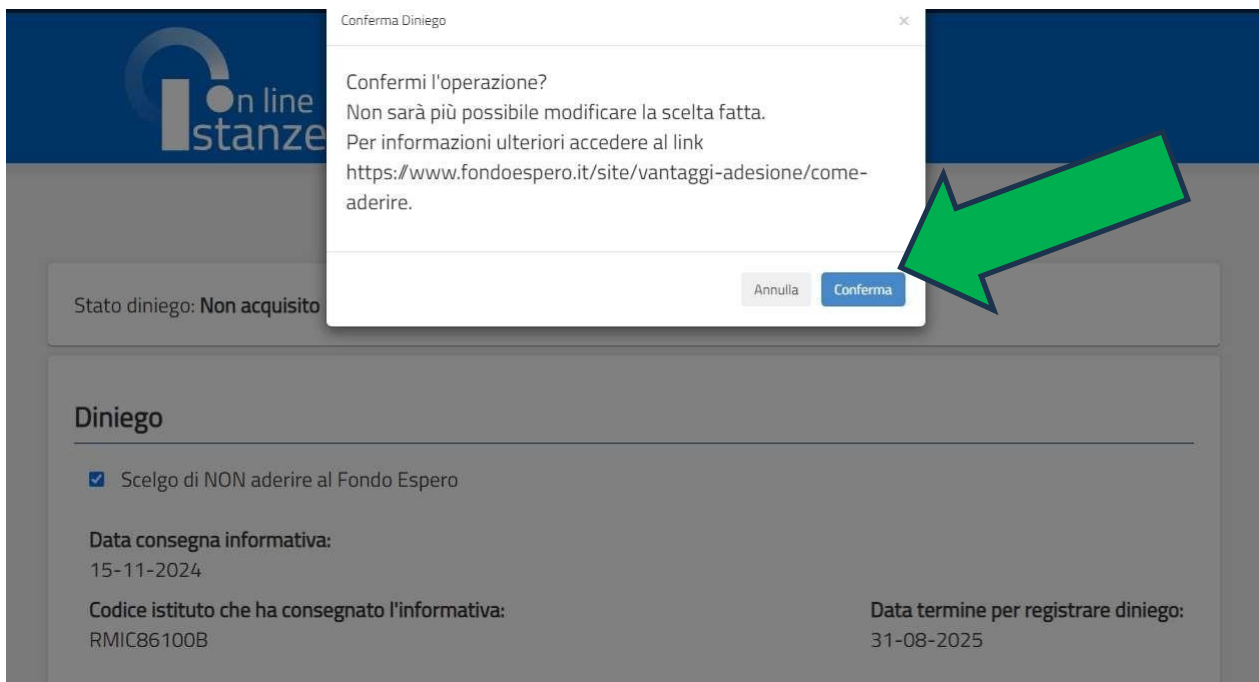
On line Istanze

Conferma Diniego

×

Confermi l'operazione?
Non sarà più possibile modificare la scelta fatta.
Per informazioni ulteriori accedere al link https://www.fondoespero.it/site/vantaggi-adesione/come-aderire.

Annulla

Conferma

Stato diniego: **Non acquisito**

Diniego

Scelgo di NON aderire al Fondo Espero

Data consegna informativa:
15-11-2024

Codice istituto che ha consegnato l'informativa:
RMIC86100B

Data termine per registrare diniego:
31-08-2025